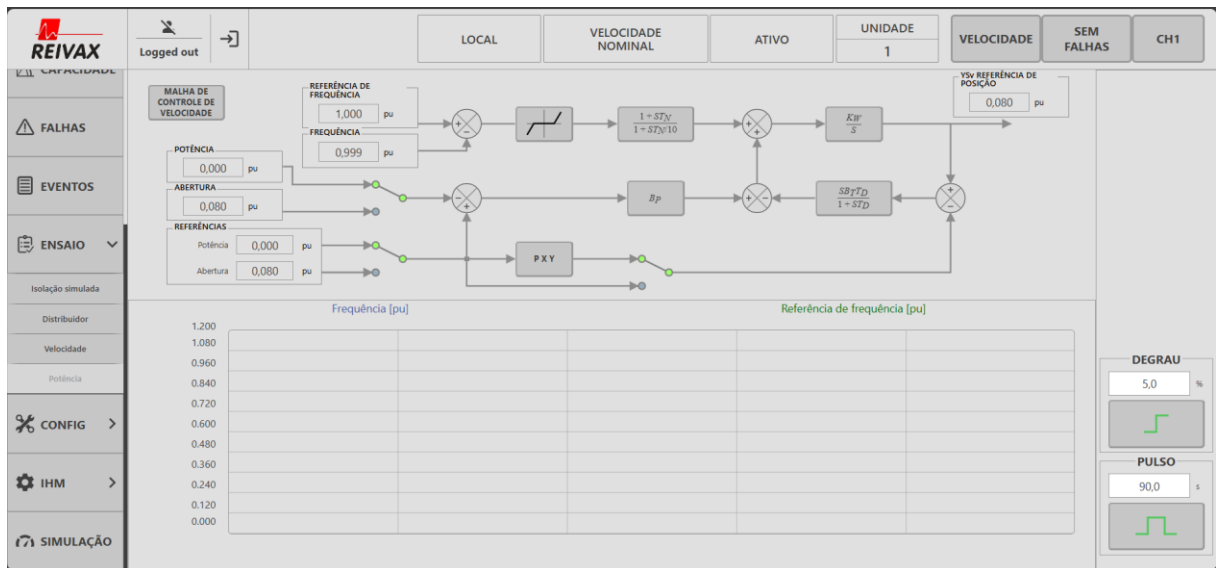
REIVAX

Logged out

LOCAL

VELOCIDADE NOMINAL

ATIVO

UNIDADE
1

VELOCIDADE

SEM FALHAS

CH1

CAPACIDADE

FALHAS

EVENTOS

ENSAIO

Isolação simulada

Distribuidor

Velocidade

Potência

CONFIG

IHM

SIMULAÇÃO

MALHA DE CONTROLE DE VELOCIDADE

REFERÊNCIA DE FREQUÊNCIA
1,000 pu

FREQUÊNCIA
0,999 pu

POTÊNCIA
0,000 pu

ABERTURA
0,080 pu

REFERÊNCIAS
Potência 0,000 pu
Abertura 0,080 pu

$\frac{1+ST_N}{1+ST_N/10}$

$\frac{K_W}{S}$

$B_P$

$\frac{SB_TT_D}{1+ST_D}$

P X Y

YSv REFERÊNCIA DE POSIÇÃO
0,080 pu

Frequência [pu]

Referência de frequência [pu]

1.200
1.080
0.960
0.840
0.720
0.600
0.480
0.360
0.240
0.120
0.000

DEGRAU
5,0 %

PULSO
90,0 s